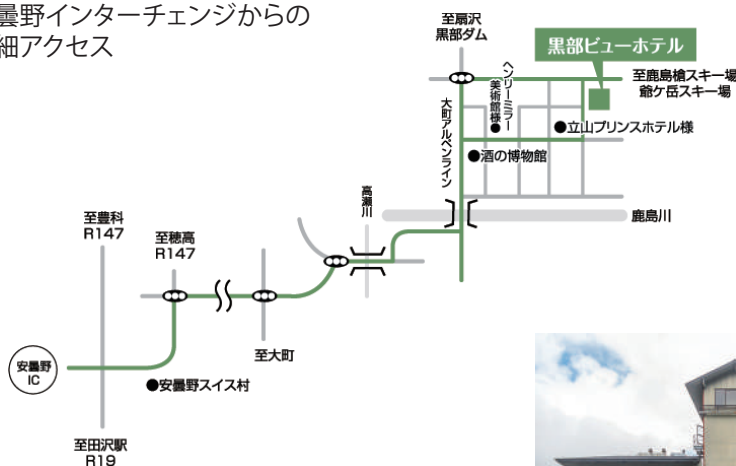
曇野インターチェンジからの
細アクセス

至扇沢
黒部ダム

黒部ビューホテル

至鹿島槍スキー場
爺ケ岳スキー場

ヘンリーミラー美術館様

大町アルペンライン

●立山プリンスホテル様

●酒の博物館

高瀬川

鹿島川

至豊科
R147

至穂高
R147

安曇野IC

至大町

●安曇野スイス村

至田沢駅
R19